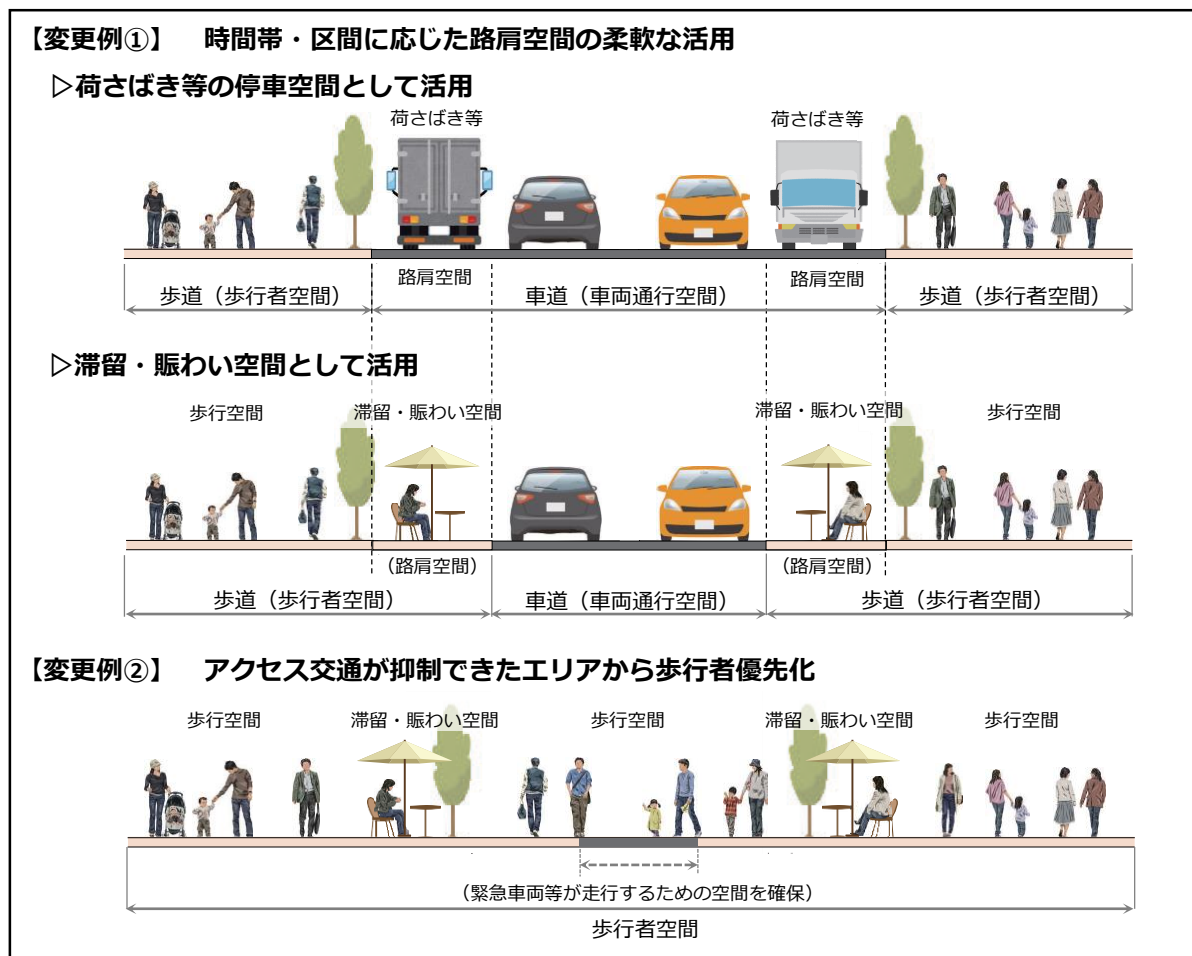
【変更例①】　時間帯・区間に応じた路肩空間の柔軟な活用

▷荷さばき等の停車空間として活用

荷さばき等　荷さばき等

路肩空間　路肩空間

歩道（歩行者空間）　車道（車両通行空間）　歩道（歩行者空間）

▷滞留・賑わい空間として活用

歩行空間　滞留・賑わい空間　滞留・賑わい空間　歩行空間

（路肩空間）　（路肩空間）

歩道（歩行者空間）　車道（車両通行空間）　歩道（歩行者空間）

【変更例②】　アクセス交通が抑制できたエリアから歩行者優先化

歩行空間　滞留・賑わい空間　歩行空間　滞留・賑わい空間　歩行空間

（緊急車両等が走行するための空間を確保）

歩行者空間